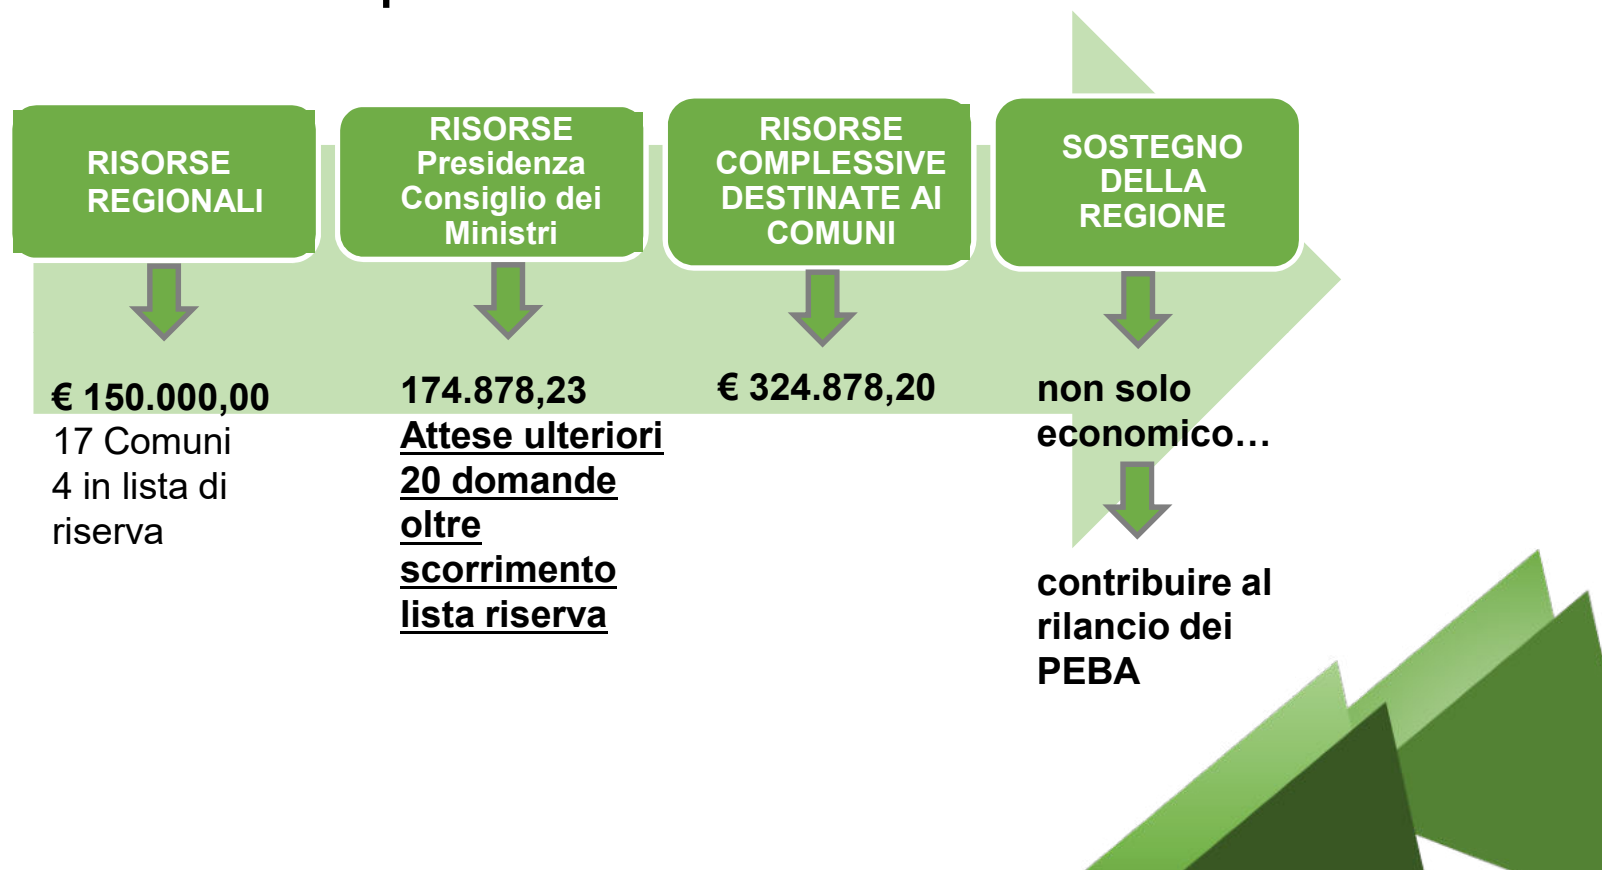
RISORSE REGIONALI

RISORSE Presidenza Consiglio dei Ministri

RISORSE COMPLESSIVE DESTINATE AI COMUNI

SOSTEGNO DELLA REGIONE

€ 150.000,00
17 Comuni
4 in lista di riserva

174.878,23
Attese ulteriori 20 domande oltre scorrimento lista riserva

€ 324.878,20

non solo economico…

contribuire al rilancio dei PEBA